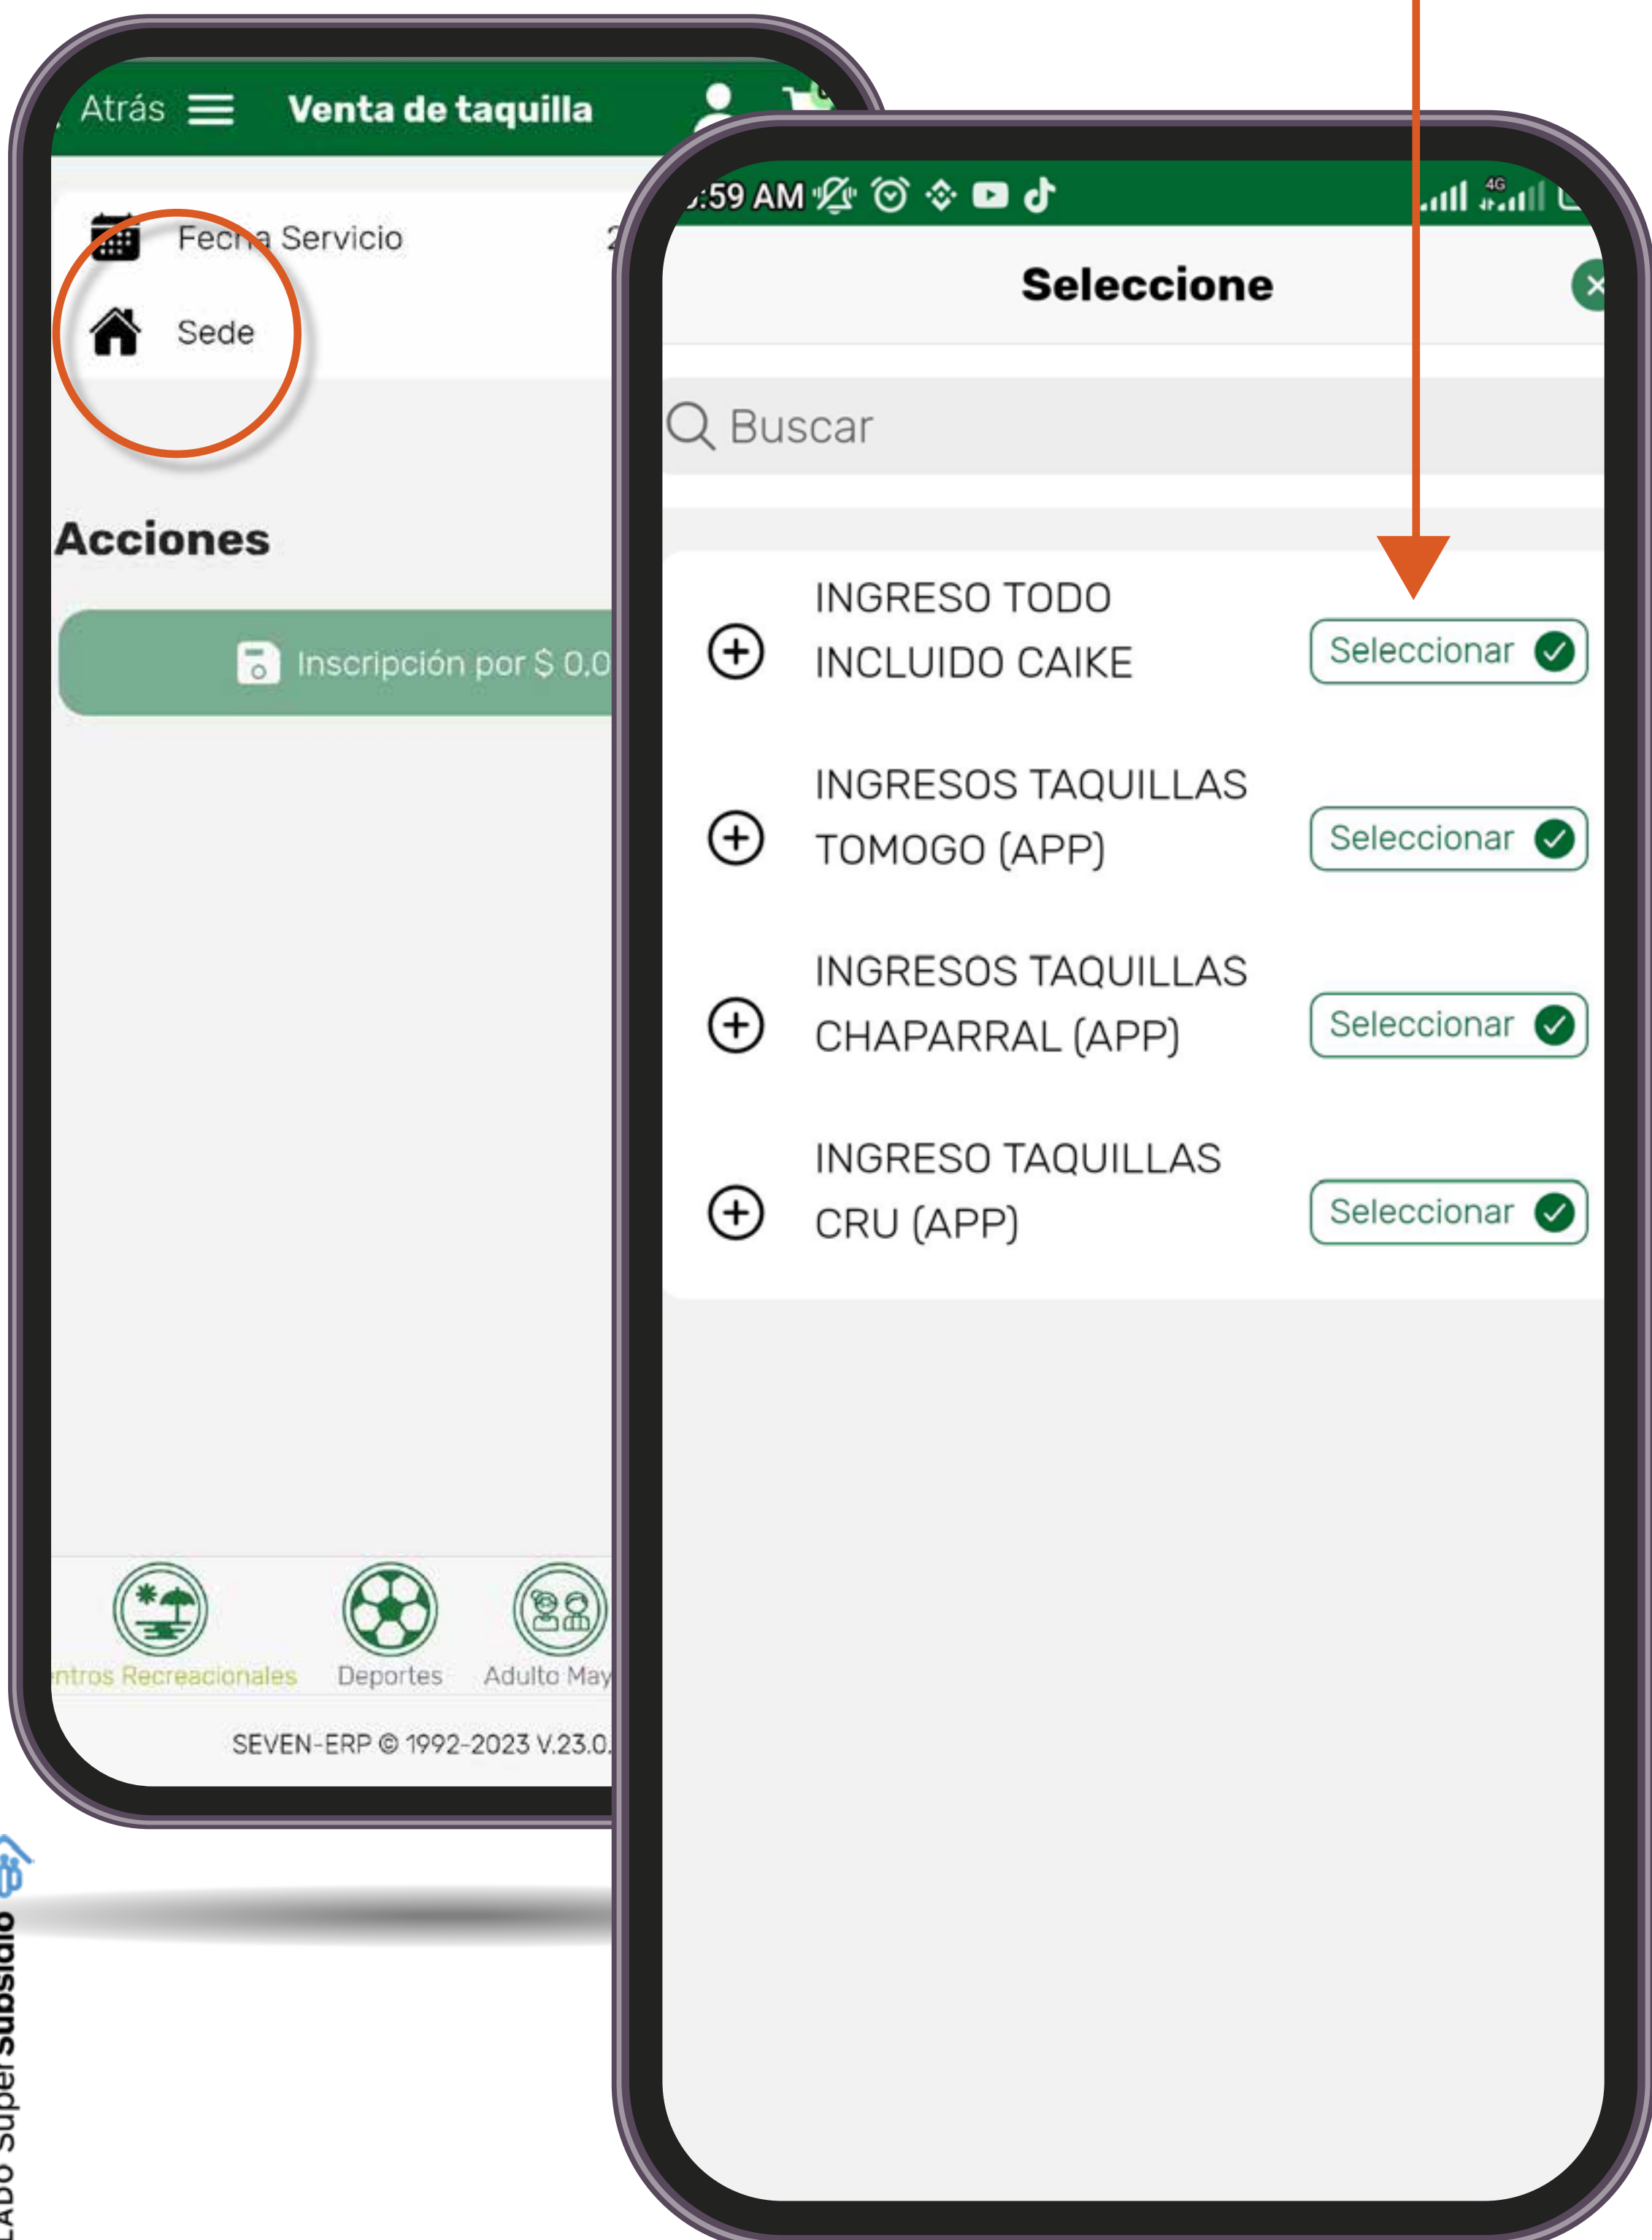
Atrás Venta de taquilla

Fecha Servicio 2

Sede

Acciones

Inscripción por $ 0.0

ntros Recreacionales Deportes Adulto May

SEVEN-ERP © 1992-2023 V.23.0.

:59 AM 4G

Seleccione

Buscar

INGRESO TODO INCLUIDO CAIKE Seleccionar

INGRESOS TAQUILLAS TOMOGO (APP) Seleccionar

INGRESOS TAQUILLAS CHAPARRAL (APP) Seleccionar

INGRESO TAQUILLAS CRU (APP) Seleccionar

LADO SuperSubsidio